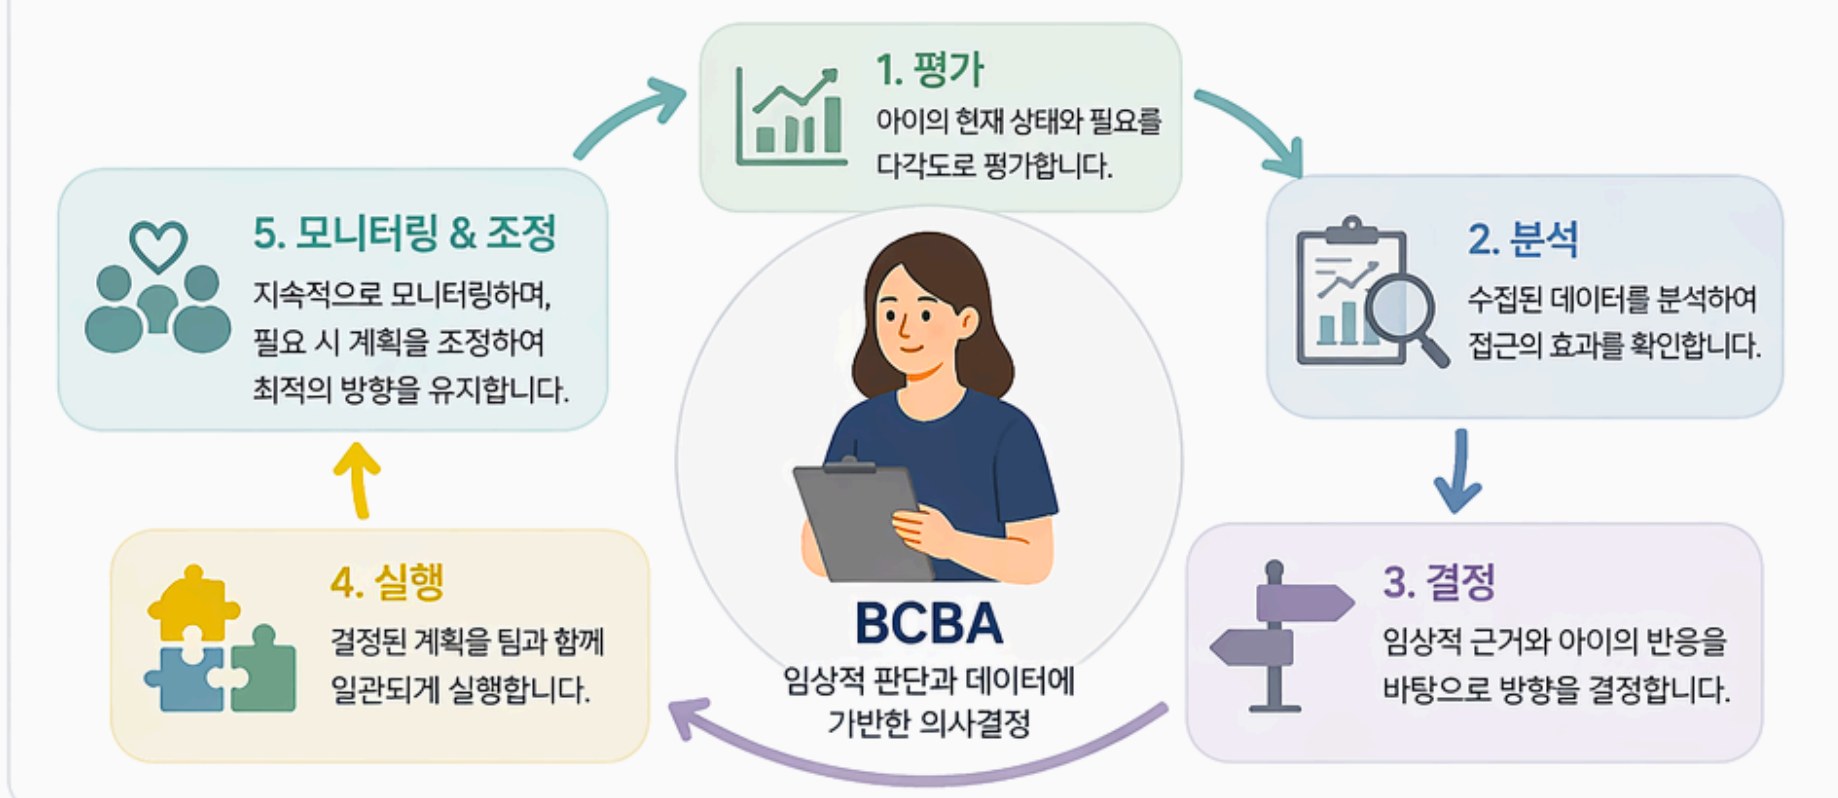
1. 평가
아이의 현재 상태와 필요를 다각도로 평가합니다.

2. 분석
수집된 데이터를 분석하여 접근의 효과를 확인합니다.

3. 결정
임상적 근거와 아이의 반응을 바탕으로 방향을 결정합니다.

4. 실행
결정된 계획을 팀과 함께 일관되게 실행합니다.

5. 모니터링 & 조정
지속적으로 모니터링하며, 필요 시 계획을 조정하여 최적의 방향을 유지합니다.

BCBA
임상적 판단과 데이터에 기반한 의사결정